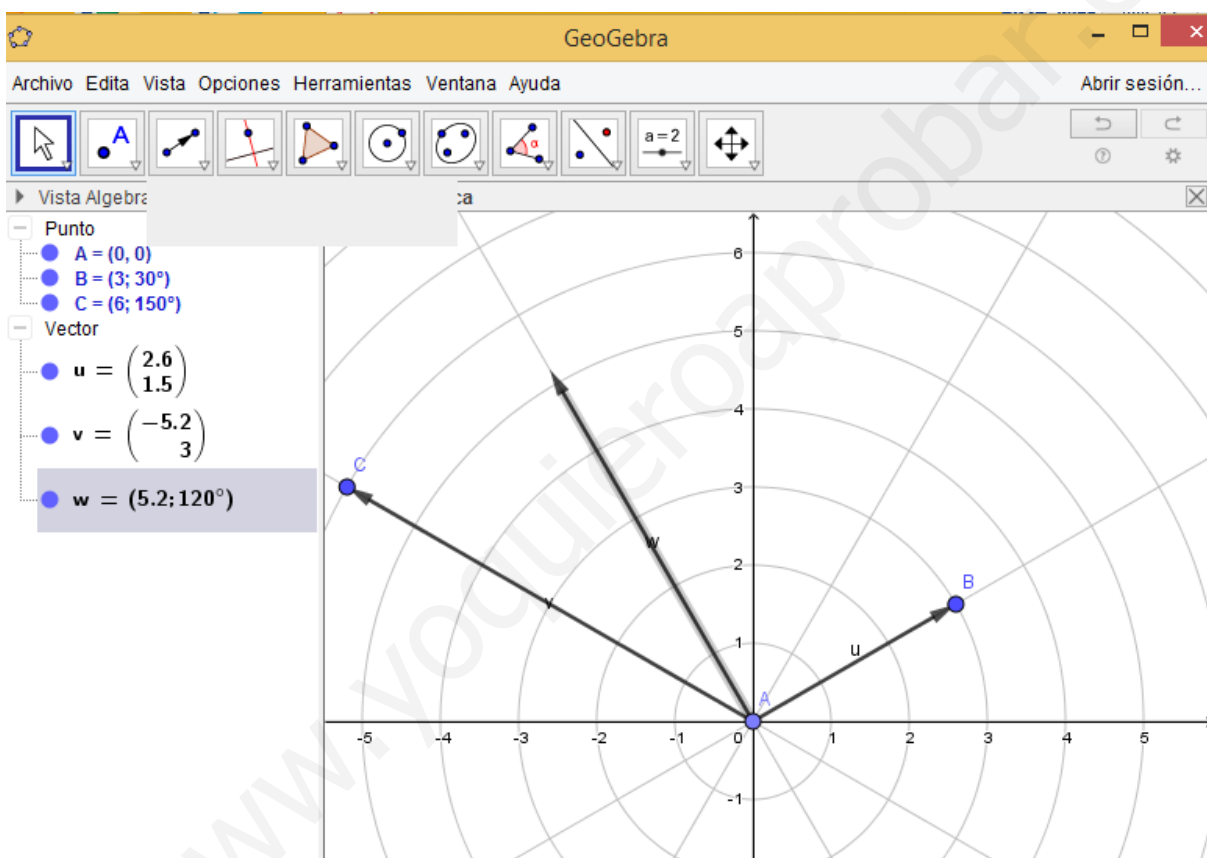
GeoGebra

Archivo Edita Vista Opciones Herramientas Ventana Ayuda

Abrir sesión...

a = 2

Vista Algebra

ca

Punto
A = (0, 0)
B = (3; 30°)
C = (6; 150°)
Vector
$u = \begin{pmatrix} 2.6 \\ 1.5 \end{pmatrix}$
$v = \begin{pmatrix} -5.2 \\ 3 \end{pmatrix}$
$w = (5.2; 120°)$

C
B
A
u
v
w

6
5
4
3
2
1
-1
-5 -4 -3 -2 -1 0 1 2 3 4 5

www.yoquieroaprobar.es